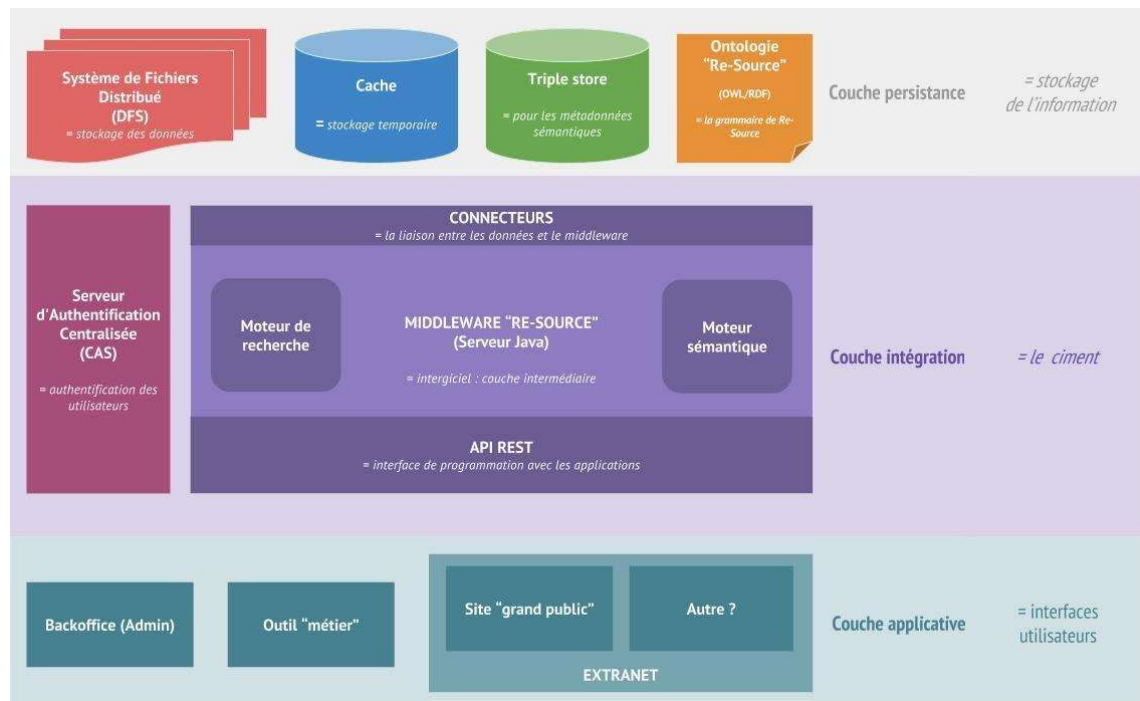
Système de Fichiers Distribué (DFS)
= stockage des données

Cache
= stockage temporaire

Triple store
= pour les métadonnées sémantiques

Ontologie "Re-Source"
(OWL/RDF)
= la grammaire de Re-Source

Couche persistance

= stockage de l'information

Serveur d'Authentification Centralisée (CAS)
= authentification des utilisateurs

CONNECTEURS
= la liaison entre les données et le middleware

Moteur de recherche

MIDDLEWARE "RE-SOURCE"
(Serveur Java)
= intergiciel : couche intermédiaire

Moteur sémantique

API REST
= interface de programmation avec les applications

Couche intégration

= le ciment

Backoffice (Admin)

Outil "métier"

Site "grand public"

Autre ?

EXTRANET

Couche applicative

= interfaces utilisateurs